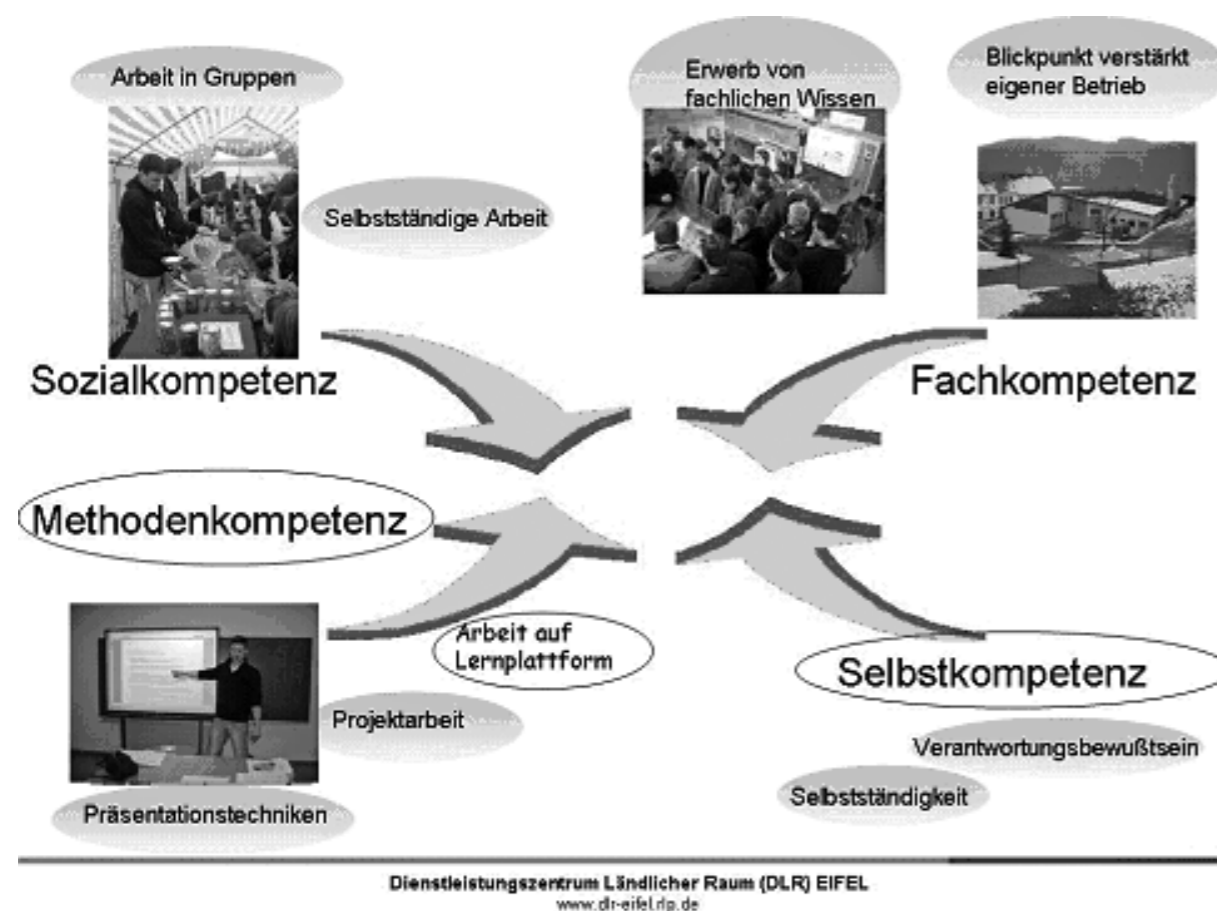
Arbeit in Gruppen

Erwerb von fachlichen Wissen

Blickpunkt verstärkt eigener Betrieb

Selbstständige Arbeit

Sozialkompetenz

Fachkompetenz

Methodenkompetenz

Arbeit auf Lernplattform

Selbstkompetenz

Projektarbeit

Verantwortungsbewußtsein

Selbstständigkeit

Präsentationstechniken

Dienstleistungszentrum Ländlicher Raum (DLR) EIFEL
www.dlr-eifel.rlp.de